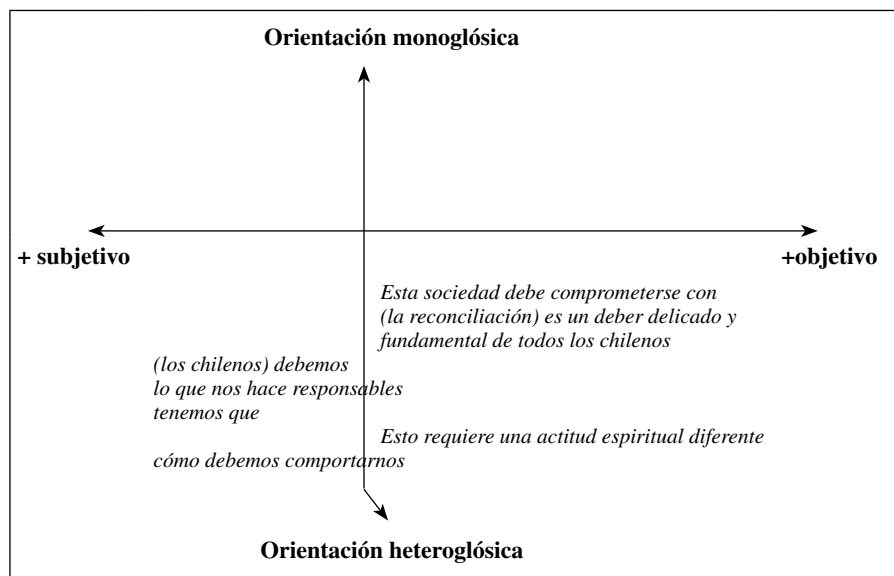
Orientación monoglósica

+ subjetivo

+objetivo

*Esta sociedad debe comprometerse con*
*(la reconciliación) es un deber delicado y*
*fundamental de todos los chilenos*

*(los chilenos) debemos*
*lo que nos hace responsables*
*tenemos que*

*Esto requiere una actitud espiritual diferente*

*cómo debemos comportarnos*

Orientación heteroglósica